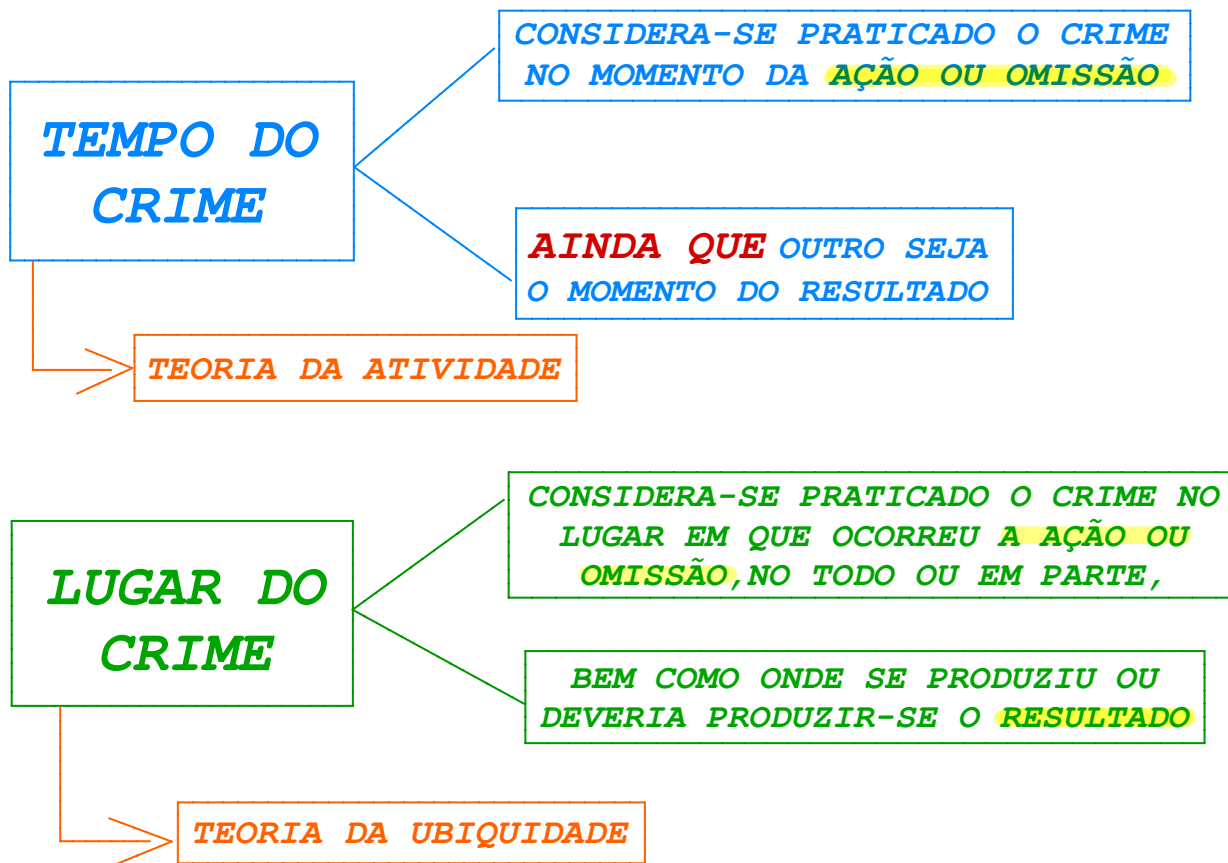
TEMPO DO CRIME

CONSIDERA-SE PRATICADO O CRIME NO MOMENTO DA AÇÃO OU OMISSÃO

AINDA QUE OUTRO SEJA O MOMENTO DO RESULTADO

TEORIA DA ATIVIDADE

LUGAR DO CRIME

CONSIDERA-SE PRATICADO O CRIME NO LUGAR EM QUE OCORREU A AÇÃO OU OMISSÃO,NO TODO OU EM PARTE,

BEM COMO ONDE SE PRODUZIU OU DEVERIA PRODUZIR-SE O RESULTADO

TEORIA DA UBIQUIDADE